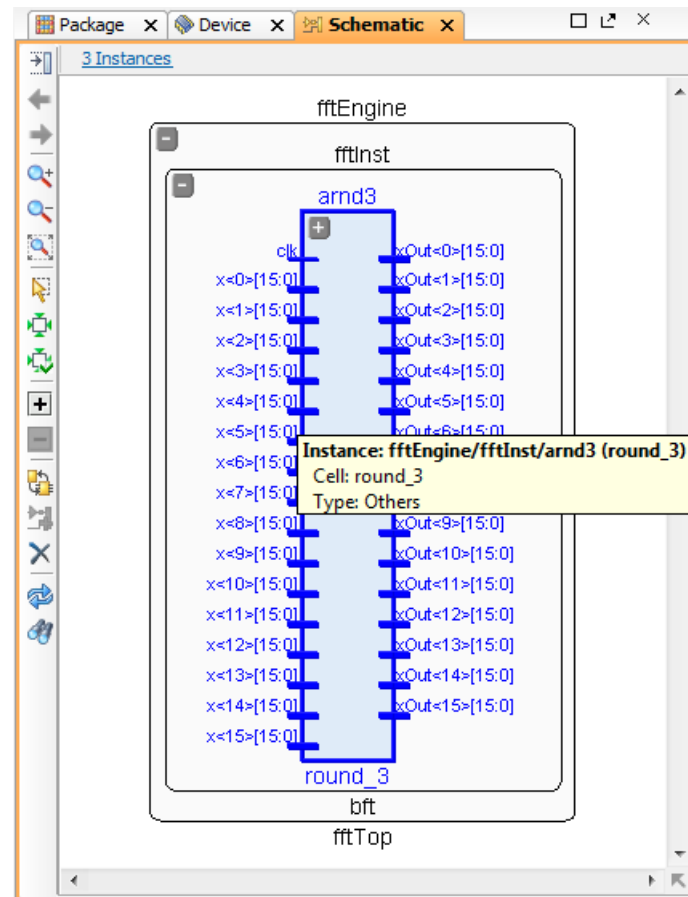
Package ✕ Device ✕ Schematic ✕

3 Instances

fftEngine

fftInst

arnd3

clk
x<0>[15:0]
x<1>[15:0]
x<2>[15:0]
x<3>[15:0]
x<4>[15:0]
x<5>[15:0]
x<6>[15:0]
x<7>[15:0]
x<8>[15:0]
x<9>[15:0]
x<10>[15:0]
x<11>[15:0]
x<12>[15:0]
x<13>[15:0]
x<14>[15:0]
x<15>[15:0]

xOut<0>[15:0]
xOut<1>[15:0]
xOut<2>[15:0]
xOut<3>[15:0]
xOut<4>[15:0]
xOut<5>[15:0]
xOut<6>[15:0]
xOut<9>[15:0]
xOut<10>[15:0]
xOut<11>[15:0]
xOut<12>[15:0]
xOut<13>[15:0]
xOut<14>[15:0]
xOut<15>[15:0]

Instance: fftEngine/fftInst/arnd3 (round_3)
Cell: round_3
Type: Others

round_3

bft

fftTop